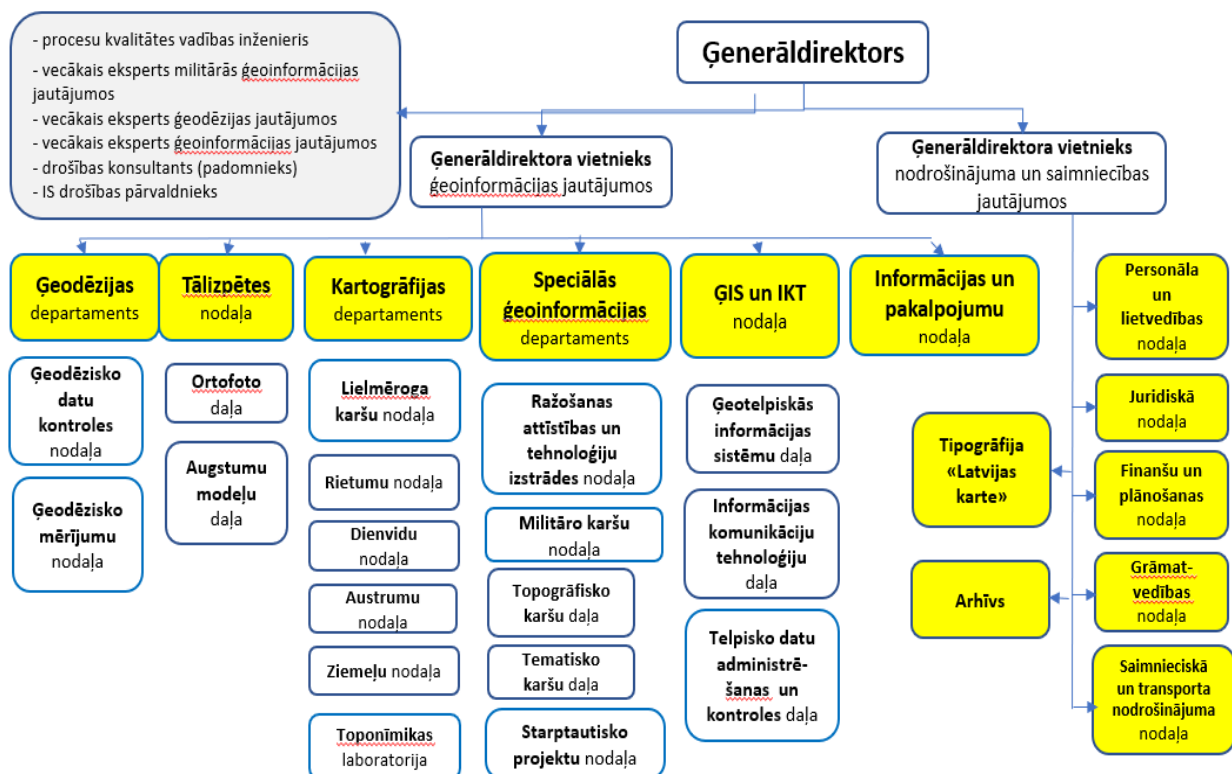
- procesu kvalitātes vadības inženieris
- vecākais eksperts militārās ģeoinformācijas jautājumos
- vecākais eksperts ģeodēzijas jautājumos
- vecākais eksperts ģeoinformācijas jautājumos
- drošības konsultants (padomnieks)
- IS drošības pārvaldnieks

Ģenerāldirektors

Ģenerāldirektora vietnieks ģeoinformācijas jautājumos

Ģenerāldirektora vietnieks nodrošinājuma un saimniecības jautājumos

Ģeodēzijas departaments

Tālizpētes nodaļa

Kartogrāfijas departaments

Speciālās ģeoinformācijas departaments

ĢIS un IKT nodaļa

Informācijas un pakalpojumu nodaļa

Ģeodēzisko datu kontroles nodaļa

Ģeodēzisko mērījumu nodaļa

Ortofoto daļa

Augstumu modeļu daļa

Lielmēroga karšu nodaļa

Rietumu nodaļa

Dienvidu nodaļa

Austrumu nodaļa

Ziemeļu nodaļa

Toponīmikas laboratorija

Ražošanas attīstības un tehnoloģiju izstrādes nodaļa

Militāro karšu nodaļa

Topogrāfisko karšu daļa

Tematisko karšu daļa

Starptautisko projektu nodaļa

Ģeotelpiskās informācijas sistēmu daļa

Informācijas komunikāciju tehnoloģiju daļa

Telpisko datu administrēšanas un kontroles daļa

Tipogrāfija «Latvijas karte»

Arhīvs

Personāla un lietvedības nodaļa

Juridiskā nodaļa

Finanšu un plānošanas nodaļa

Grāmatvedības nodaļa

Saimnieciskā un transporta nodrošinājuma nodaļa